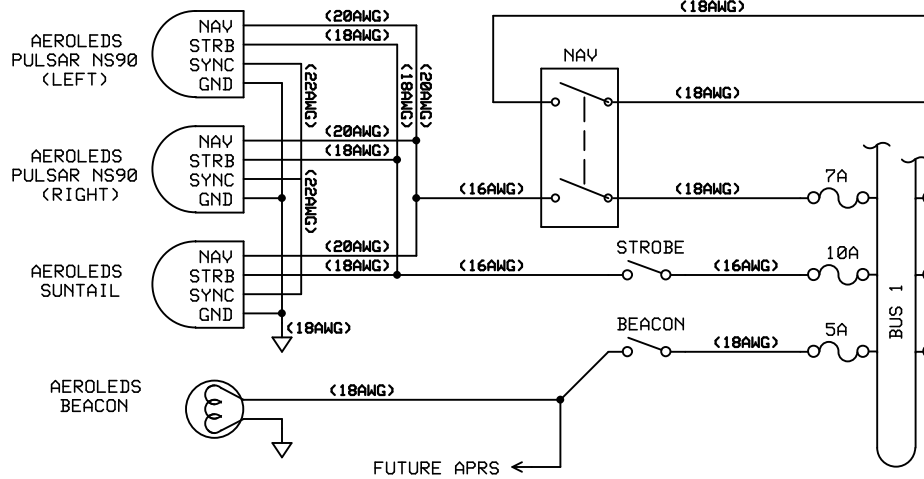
AEROLEDS PULSAR NS90 (LEFT)

NAV
STRB
SYNC
GND

(20AWG)
(18AWG)
(22AWG)
(18AWG)
(20AWG)

(18AWG)

NAV

(18AWG)

AEROLEDS PULSAR NS90 (RIGHT)

NAV
STRB
SYNC
GND

(20AWG)
(18AWG)
(22AWG)

(16AWG)
(18AWG)
7A

AEROLEDS SUNTAIL

NAV
STRB
SYNC
GND

(20AWG)
(18AWG)
(16AWG)
STROBE
(16AWG)
10A

(18AWG)

BEACON
(18AWG)
5A

BUS 1

AEROLEDS BEACON

(18AWG)

FUTURE APRS